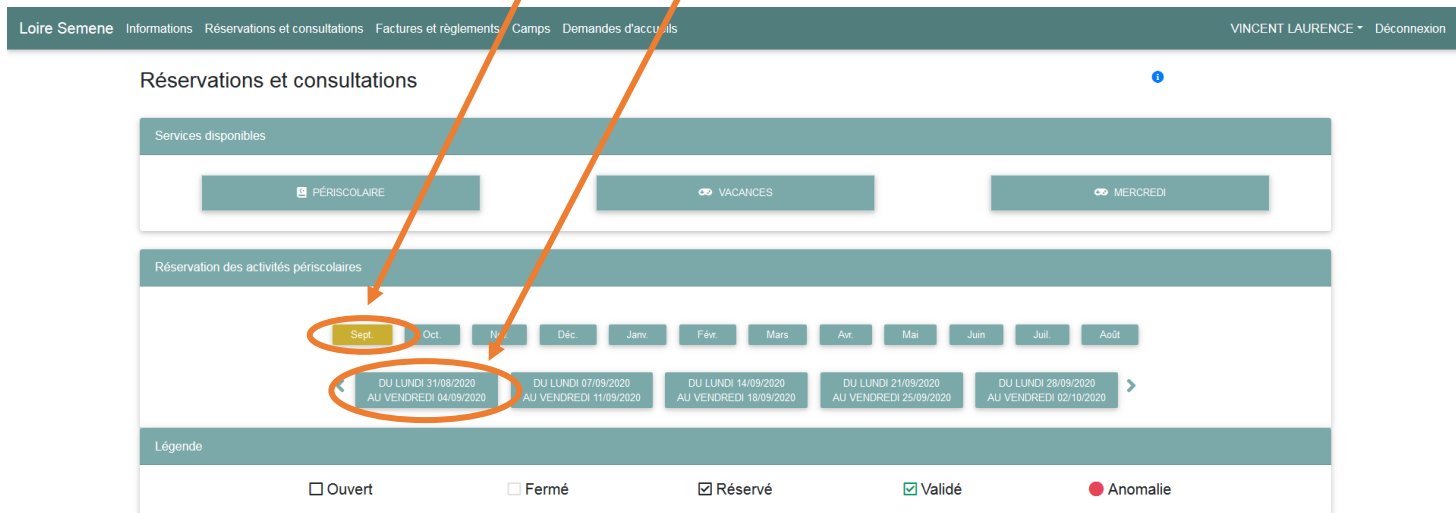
Loire Semene Informations Réservations et consultations Factures et règlements Camps Demandes d'accueils VINCENT LAURENCE Déconnexion

Réservations et consultations

Services disponibles

PÉRISCOLAIRE VACANCES MERCREDI

Réservation des activités périscolaires

Sept. Oct. N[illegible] Déc. Janv. Févr. Mars Avr. Mai Juin Juil. Août

DU LUNDI 31/08/2020 AU VENDREDI 04/09/2020
DU LUNDI 07/09/2020 AU VENDREDI 11/09/2020
DU LUNDI 14/09/2020 AU VENDREDI 18/09/2020
DU LUNDI 21/09/2020 AU VENDREDI 25/09/2020
DU LUNDI 28/09/2020 AU VENDREDI 02/10/2020

Légende

Ouvert Fermé Réservé Validé Anomalie